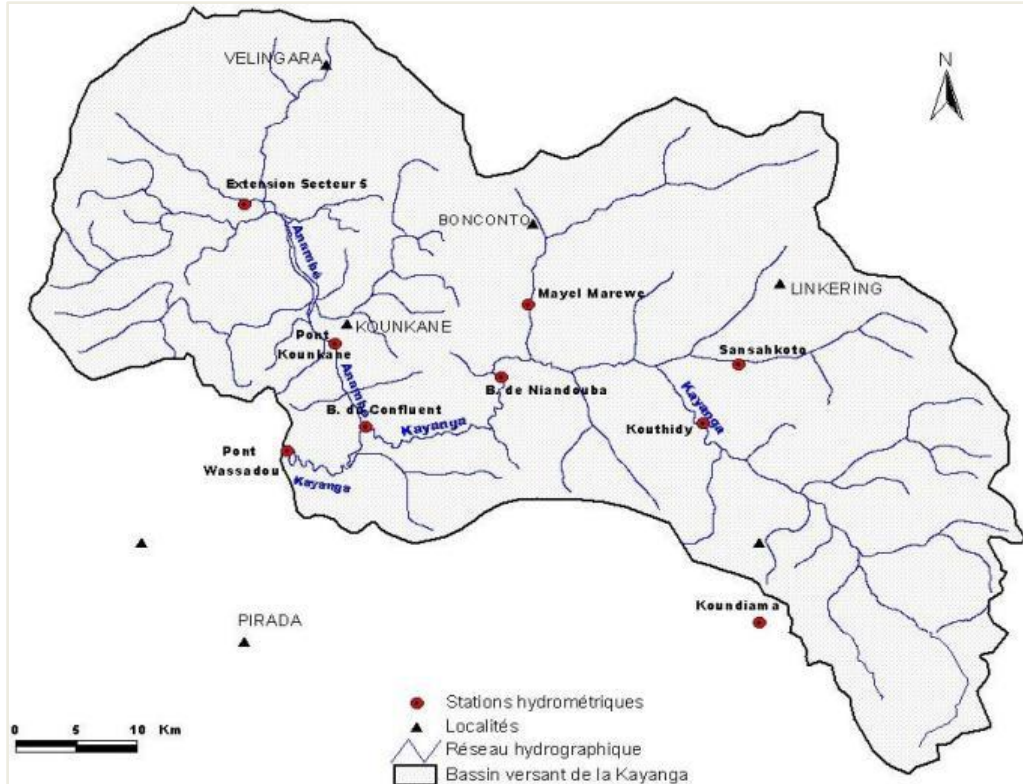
VELINGARA

N

Extension Secteur 5

Anambé

BONCONTO

LINKERING

Mayel Marewe

KOUNKANE

Pont Kounkane

Anambé

Sansahkoto

B. de Niandouba

B. du Confluent

Kayanga

Kayanga

Kouthidy

Pont Wassadou

Kayanga

Koundiama

PIRADA

Stations hydrométriques
Localités
Réseau hydrographique
Bassin versant de la Kayanga

0 5 10 Km